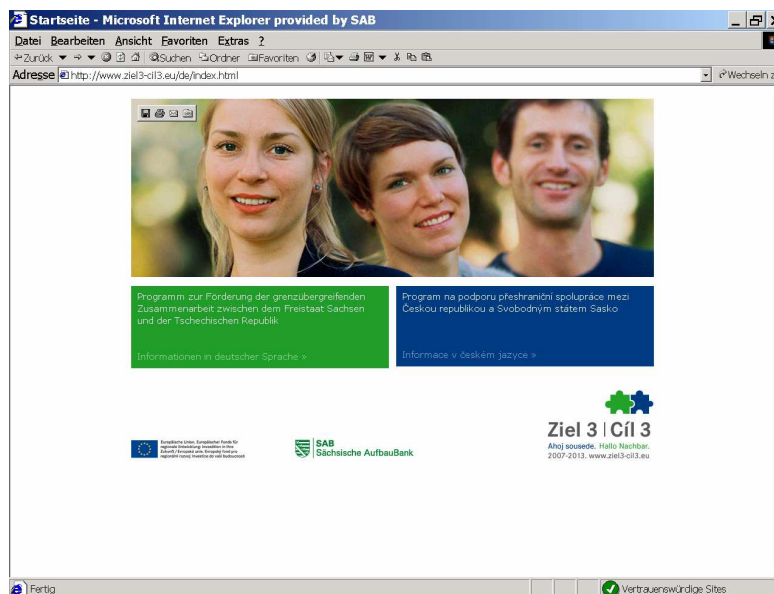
Startseite - Microsoft Internet Explorer provided by SAB

Datei Bearbeiten Ansicht Favoriten Extras ?

Zurück Suchen Ordner Favoriten

Adresse http://www.ziel3-cil3.eu/de/index.html

Wechseln z

Programm zur Förderung der grenzübergreifenden Zusammenarbeit zwischen dem Freistaat Sachsen und der Tschechischen Republik

Informationen in deutscher Sprache »

Program na podporu přeshraniční spolupráce mezi Českou republikou a Svobodným státem Sasko

Informace v českém jazyce »

Europäische Union. Europäischer Fonds für regionale Entwicklung: Investition in Ihre Zukunft / Evropská unie: Evropský fond pro regionální rozvoj: Investice do vaší budoucnosti

SAB Sächsische AufbauBank

Ziel 3 | Cíl 3

Ahoj sousede. Hallo Nachbar.

2007-2013. www.ziel3-cil3.eu

Fertig

Vertrauenswürdige Sites